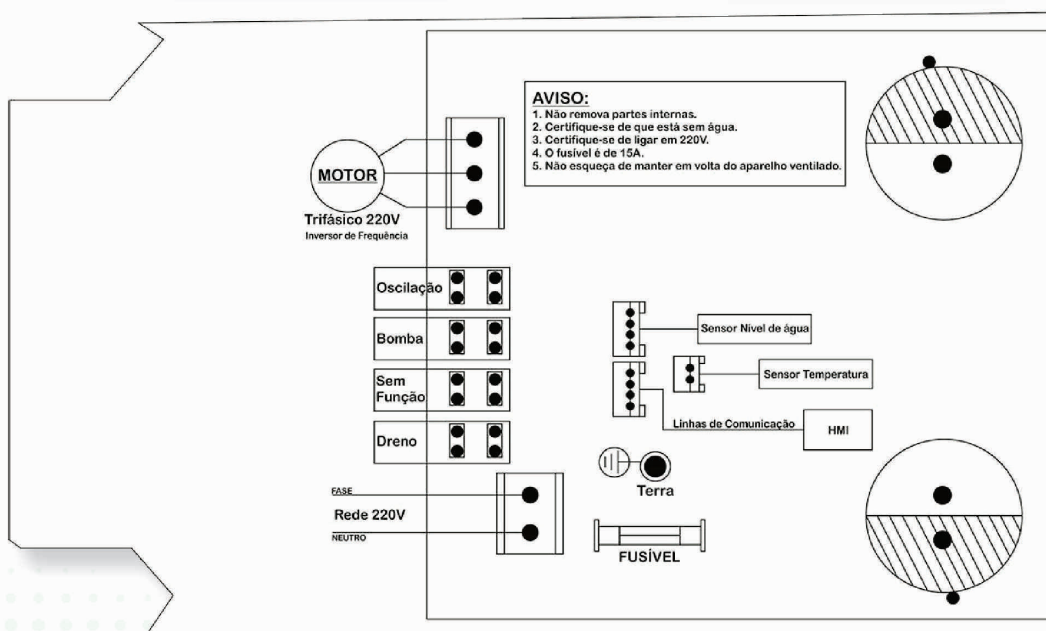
AVISO:
1. Não remova partes internas.
2. Certifique-se de que está sem água.
3. Certifique-se de ligar em 220V.
4. O fusível é de 15A.
5. Não esqueça de manter em volta do aparelho ventilado.

MOTOR
Trifásico 220V
Inversor de Frequência

Oscilação
Bomba
Sem Função
Dreno

Sensor Nivel de água
Sensor Temperatura
Linhas de Comunicação
HMI

Terra

FASE
Rede 220V
NEUTRO

FUSÍVEL